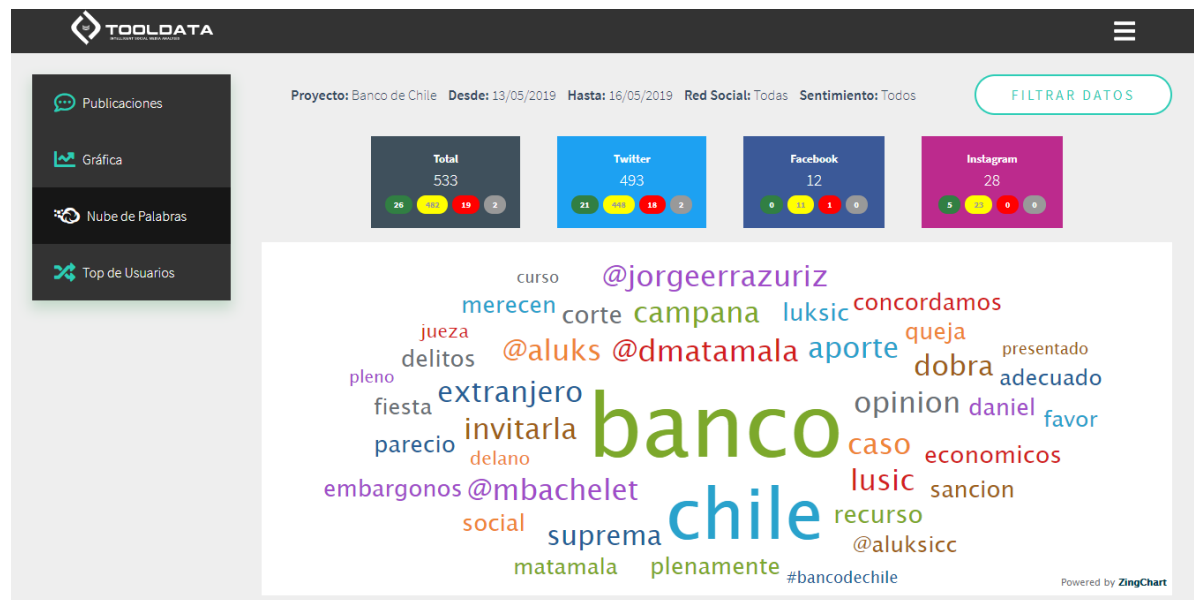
TOOLDATA
INTELLIGENT SOCIAL MEDIA ANALYSIS

Publicaciones
Gráfica
Nube de Palabras
Top de Usuarios

Proyecto: Banco de Chile Desde: 13/05/2019 Hasta: 16/05/2019 Red Social: Todas Sentimiento: Todos

FILTRAR DATOS

Total
533
26 462 19 2

Twitter
493
21 448 18 2

Facebook
12
0 11 1 0

Instagram
28
5 23 0 0

curso @jorgeerrazuriz merecen corte campana luksic concordamos jueza queja delitos @aluks @dmatamala aporte dobra presentado pleno adecuado extranjero fiesta banco opinion daniel favor parecio invitarla caso delano economicos lusic embargonos @mbachelet chile sancion social recurso suprema @aluksicc matamala plenamente #bancodechile

Powered by ZingChart